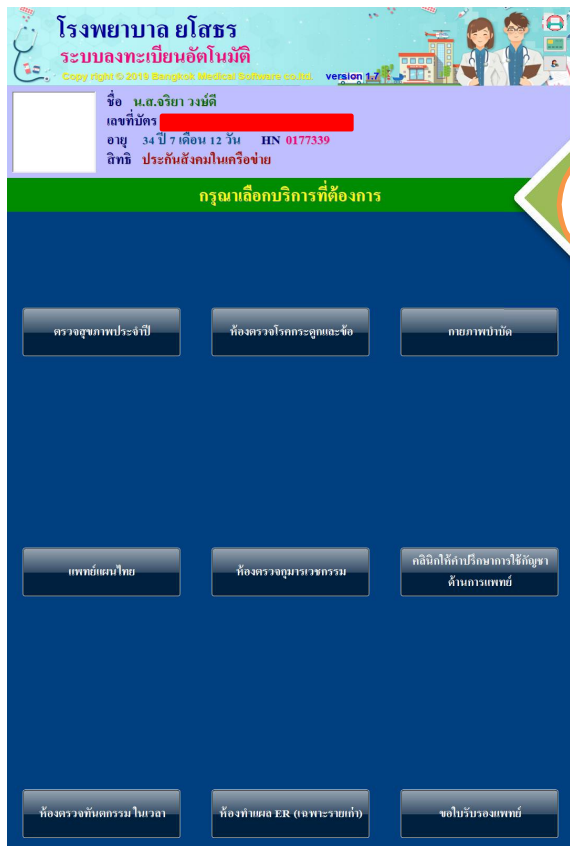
โรงพยาบาล ยโสธร
ระบบลงทะเบียนอัตโนมัติ
Copy right © 2019 Bangkok Medical Software co.ltd. version 1.7

ชื่อ น.ส.จริยา วงษ์ดี
เลขที่บัตร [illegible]
อายุ 34 ปี 7 เดือน 12 วัน HN 0177339
สิทธิ ประกันสังคมในเครือข่าย

กรุณาเลือกบริการที่ต้องการ

ตรวจสุขภาพประจำปี

ห้องตรวจโรคกระดูกและข้อ

กายภาพบำบัด

แพทย์แผนไทย

ห้องตรวจกุมารเวชกรรม

คลินิกให้คำปรึกษาการใช้กัญชาด้านการแพทย์

ห้องตรวจทันตกรรมในเวลา

ห้องทำแผล ER (เฉพาะรายเก่า)

ขอใบรับรองแพทย์